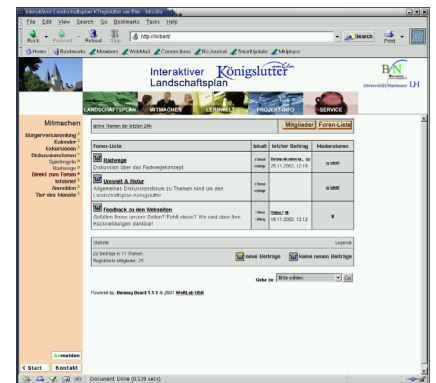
Interaktiver Landschaftsplan Königslutter am Elm - Mozilla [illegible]

File Edit View Search Go Bookmarks Tasks Help

Back Forward Reload Stop http://forbert/ Search Print

Home Bookmarks Members WebMail Connections BizJournal SmartUpdate Mktplace

Interaktiver Königslutter Landschaftsplan

Universität Hannover

LANDSCHAFTSPLAN MITMACHEN LERNWELT PROJEKTINFO SERVICE

Mitmachen

Bürgerversammlung
Kalender
Exkursionen
Diskussionsforum
Spielregeln
Radwege
Direkt zum Forum
Infobrief
Anmelden
Tier des Monats

Aktive Themen der letzten 24h

Mitglieder Foren-Liste

| Foren-Liste | Inhalt | letzter Beitrag | Moderatoren |
|---|---|---|---|
| Radwege<br>Diskussion über das Radwegekonzept | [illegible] | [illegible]<br>26.11.2002, 12:15 | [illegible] |
| Umwelt & Natur<br>Allgemeines Diskussionsforum zu Themen rund um den Landschaftsplan Königslutter | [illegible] | | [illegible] |
| Feedback zu den Webseiten<br>Gefallen Ihnen unsere Seiten? Fehlt etwas? Wir sind über Ihre Rückmeldungen dankbar! | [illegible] | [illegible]<br>18.11.2002, 13:12 | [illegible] |

Statistik Legende

22 Beiträge in 11 Themen
Registrierte Mitglieder: 25

neue Einträge keine neuen Einträge

Gehe zu: Bitte wählen Go

Powered by: Burning Board 1.1.1 © 2001 WoltLab GbR

Anmelden

Start Kontakt

Document: Done (0.529 secs)